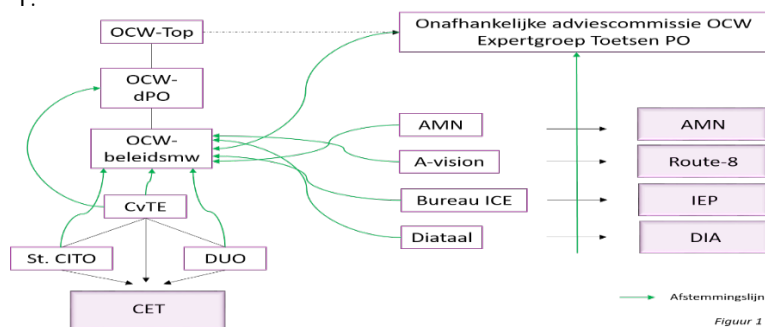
1.

OCW-Top

Onafhankelijke adviescommissie OCW
Expertgroep Toetsen PO

OCW-dPO

OCW-beleidsmw

AMN

A-vision

Bureau ICE

Diataal

AMN

Route-8

IEP

DIA

CvTE

St. CITO

DUO

CET

Afstemmingslijn

Figuur 1